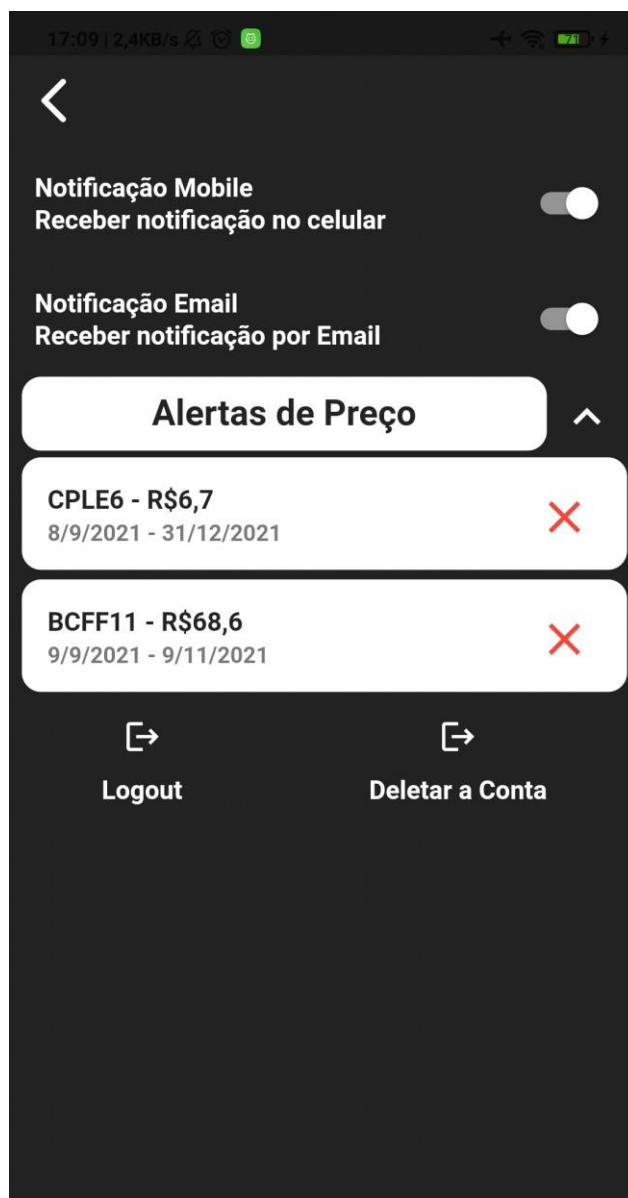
17:09 | 2,4KB/s

71

Notificação Mobile
Receber notificação no celular

Notificação Email
Receber notificação por Email

Alertas de Preço

CPLE6 - R$6,7
8/9/2021 - 31/12/2021

BCFF11 - R$68,6
9/9/2021 - 9/11/2021

Logout

Deletar a Conta